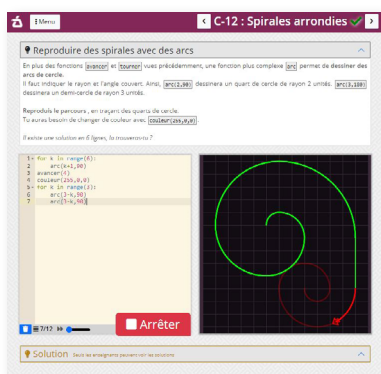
Menu

C-12 : Spirales arrondies

Reproduire des spirales avec des arcs

En plus des fonctions avancer et tourner vues précédemment, une fonction plus complexe arc permet de dessiner des arcs de cercle.
Il faut indiquer le rayon et l'angle couvert. Ainsi, arc(2,90) dessinera un quart de cercle de rayon 2 unités. arc(3,180) dessinera un demi-cercle de rayon 3 unités.

Reproduis le parcours, en traçant des quarts de cercle.
Tu auras besoin de changer de couleur avec couleur(255,0,0).

Il existe une solution en 6 lignes, la trouveras-tu ?

1 for k in range(6):
2     arc(k+1,90)
3 avancer(0)
4 couleur(255,0,0)
5 for k in range(3):
6     arc(3-k,90)
7     arc(3-k,90)

7/12

Arrêter

Solution Seuls les enseignants peuvent voir les solutions